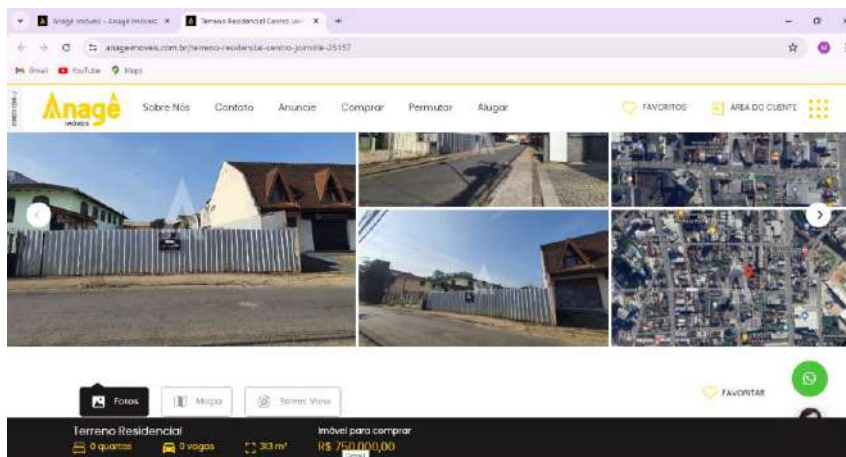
Anagê Imóveis - Anagê Imóveis ×
Terreno Residencial Centro se ×
+
anageimoveis.com.br/terreno-residencial-centro-joinville-25157
Gmail YouTube Maps
Anagê
IMÓVEIS
Sobre Nós
Contato
Anuncie
Comprar
Permutar
Alugar
FAVORITOS
ÁREA DO CLIENTE
Fotos
Mapa
Street View
FAVORITAR
Terreno Residencial
0 quartos
0 vagas
313 m²
Imóvel para comprar
R$ 750.000,00